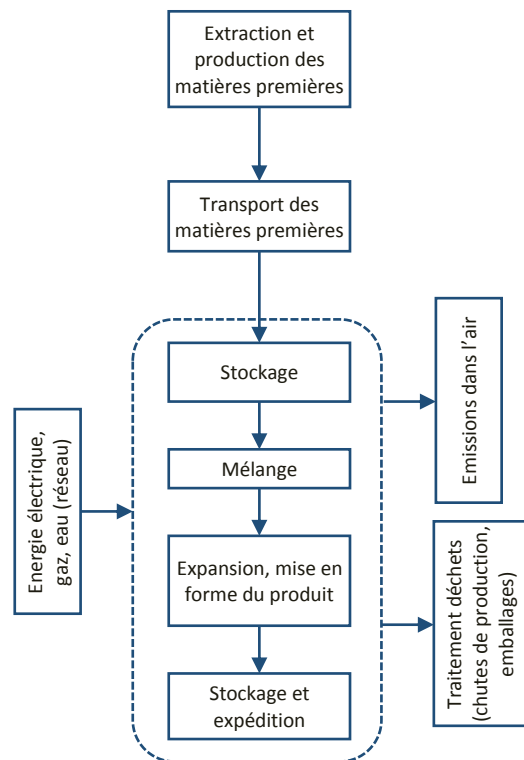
Extraction et production des matières premières

Transport des matières premières

Energie électrique, gaz, eau (réseau)

Stockage

Mélange

Expansion, mise en forme du produit

Stockage et expédition

Emissions dans l'air

Traitement déchets (chutes de production, emballages)